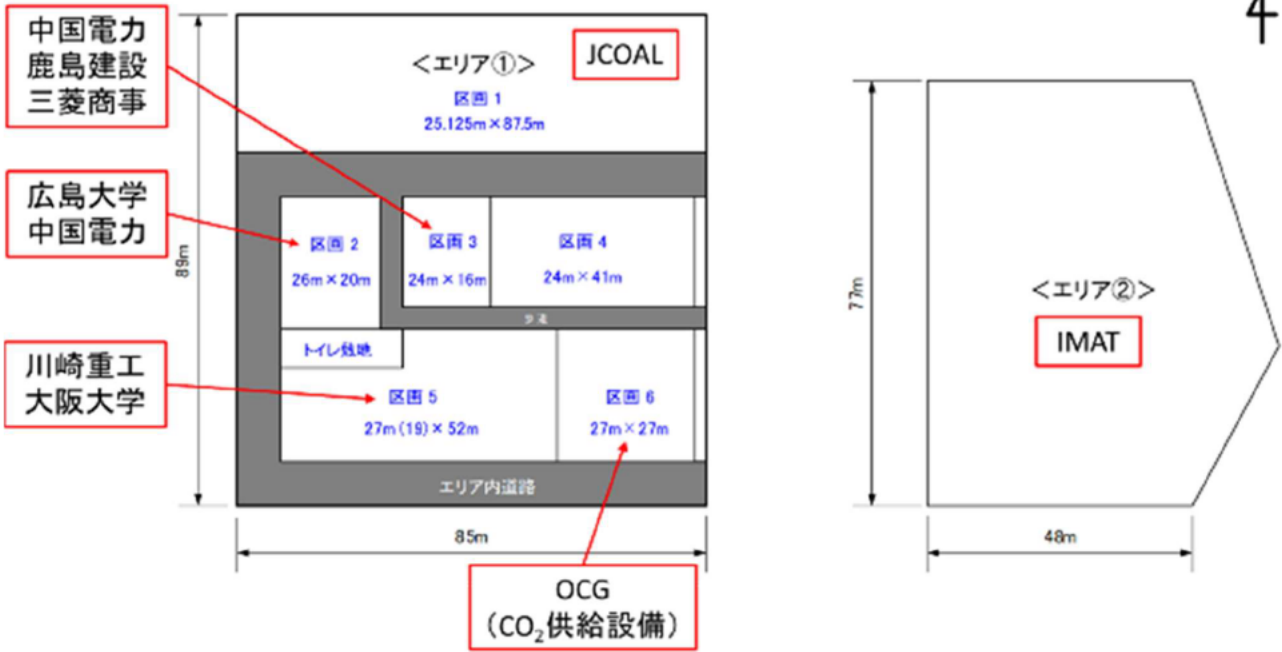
4

中国電力
鹿島建設
三菱商事

<エリア①>
JCOAL
区画 1
25.125m × 87.5m

広島大学
中国電力

区画 2
26m × 20m

区画 3
24m × 16m

区画 4
24m × 41m

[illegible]

トイレ跡地

川崎重工
大阪大学

区画 5
27m (19) × 52m

区画 6
27m × 27m

エリア内道路

89m

85m

OCG
($CO_2$供給設備)

<エリア②>
IMAT

77m

48m